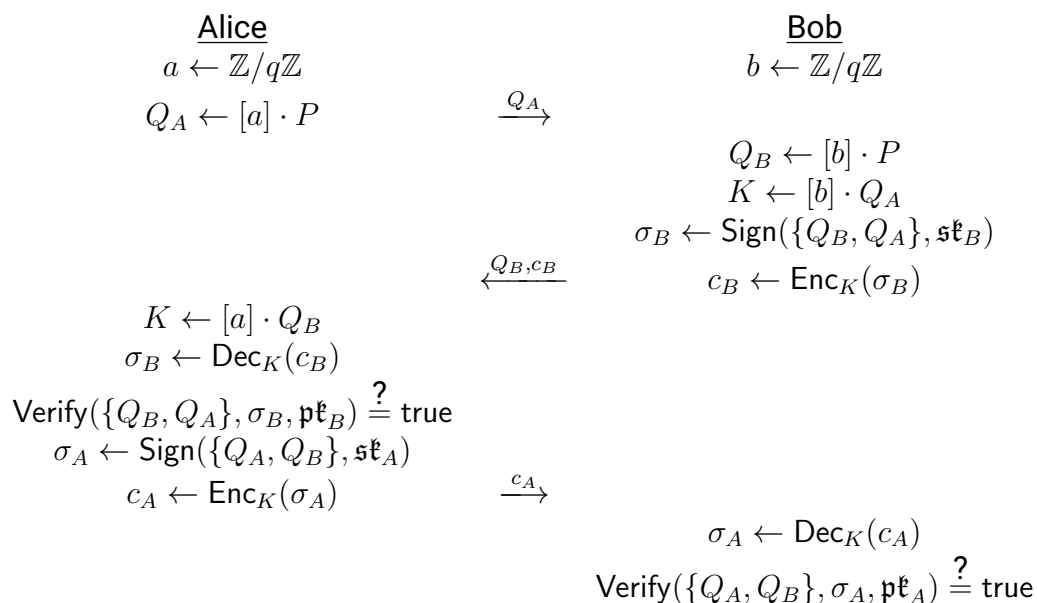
Alice

$a \leftarrow \mathbb{Z}/q\mathbb{Z}$

$Q_A \leftarrow [a] \cdot P$

$\xrightarrow{Q_A}$

$K \leftarrow [a] \cdot Q_B$

$\sigma_B \leftarrow \mathsf{Dec}_K(c_B)$

$\mathsf{Verify}(\{Q_B, Q_A\}, \sigma_B, \mathfrak{pk}_B) \stackrel{?}{=} \mathsf{true}$

$\sigma_A \leftarrow \mathsf{Sign}(\{Q_A, Q_B\}, \mathfrak{sk}_A)$

$c_A \leftarrow \mathsf{Enc}_K(\sigma_A)$

$\xrightarrow{c_A}$

Bob

$b \leftarrow \mathbb{Z}/q\mathbb{Z}$

$Q_B \leftarrow [b] \cdot P$

$K \leftarrow [b] \cdot Q_A$

$\sigma_B \leftarrow \mathsf{Sign}(\{Q_B, Q_A\}, \mathfrak{sk}_B)$

$\xleftarrow{Q_B, c_B}$

$c_B \leftarrow \mathsf{Enc}_K(\sigma_B)$

$\sigma_A \leftarrow \mathsf{Dec}_K(c_A)$

$\mathsf{Verify}(\{Q_A, Q_B\}, \sigma_A, \mathfrak{pk}_A) \stackrel{?}{=} \mathsf{true}$